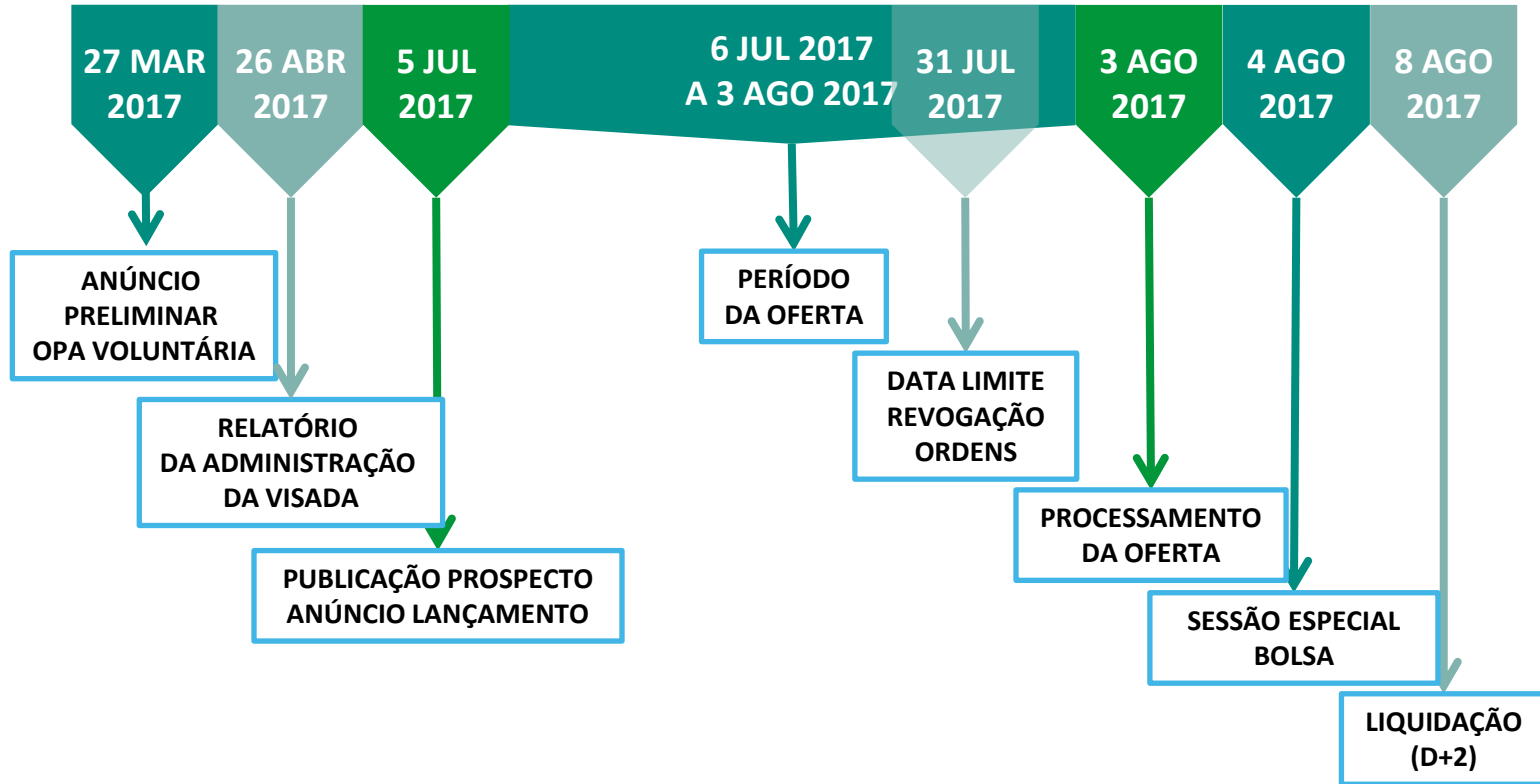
27 MAR 2017

26 ABR 2017

5 JUL 2017

6 JUL 2017 A 3 AGO 2017

31 JUL 2017

3 AGO 2017

4 AGO 2017

8 AGO 2017

ANÚNCIO PRELIMINAR OPA VOLUNTÁRIA

RELATÓRIO DA ADMINISTRAÇÃO DA VISADA

PUBLICAÇÃO PROSPECTO ANÚNCIO LANÇAMENTO

PERÍODO DA OFERTA

DATA LIMITE REVOGAÇÃO ORDENS

PROCESSAMENTO DA OFERTA

SESSÃO ESPECIAL BOLSA

LIQUIDAÇÃO (D+2)